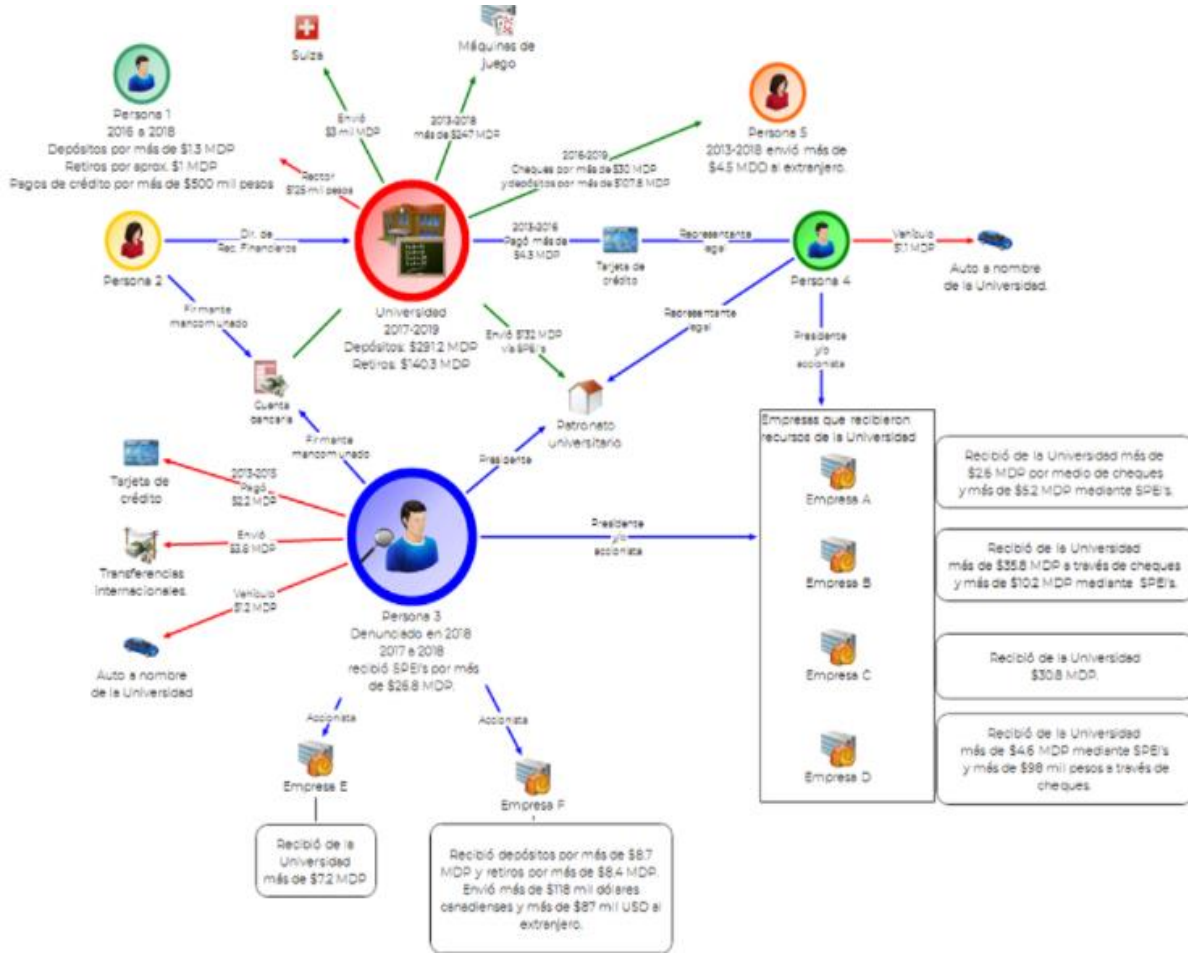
Suiza

Máquinas de juego

Persona 1
2016 a 2018
Depósitos por más de $1.3 MDP
Retiros por aprox. $1 MDP
Pagos de crédito por más de $500 mil pesos

Envió $3 mil MDP

2013-2018 más de $24.7 MDP

Persona 5
2013-2018 envió más de $4.5 MDD al extranjero.

2016-2019 Cheques por más de $30 MDP y depósitos por más de $107.8 MDP

Rector $125 mil pesos

Persona 2

Dir. de Rec. Financieros

2013-2016 Pagó más de $4.3 MDP

Tarjeta de crédito

Representante legal

Persona 4

Vehículo $1.1 MDP

Auto a nombre de la Universidad.

Firmante mancomunado

Universidad
2017-2019
Depósitos: $281.2 MDP
Retiros: $140.3 MDP

Envió $132 MDP vía SPEI's

Representante legal

Presidente y/o accionista

Cuenta bancaria

Patronato universitario

Empresas que recibieron recursos de la Universidad

Recibió de la Universidad más de $2.6 MDP por medio de cheques y más de $5.2 MDP mediante SPEI's.

Firmante mancomunado

Presidente

Empresa A

Tarjeta de crédito

2013-2015 Pagó $2.2 MDP

Presidente y/o accionista

Recibió de la Universidad más de $35.8 MDP a través de cheques y más de $10.2 MDP mediante SPEI's.

Envió $3.6 MDP

Transferencias internacionales.

Empresa B

Vehículo $1.2 MDP

Persona 3
Denunciado en 2018
2017 a 2018
recibió SPEI's por más de $26.8 MDP.

Empresa C

Recibió de la Universidad $30.8 MDP.

Auto a nombre de la Universidad

Accionista

Accionista

Empresa D

Recibió de la Universidad más de $4.6 MDP mediante SPEI's y más de $98 mil pesos a través de cheques.

Empresa E

Empresa F

Recibió de la Universidad más de $7.2 MDP

Recibió depósitos por más de $8.7 MDP y retiros por más de $8.4 MDP. Envió más de $118 mil dólares canadienses y más de $87 mil USD al extranjero.